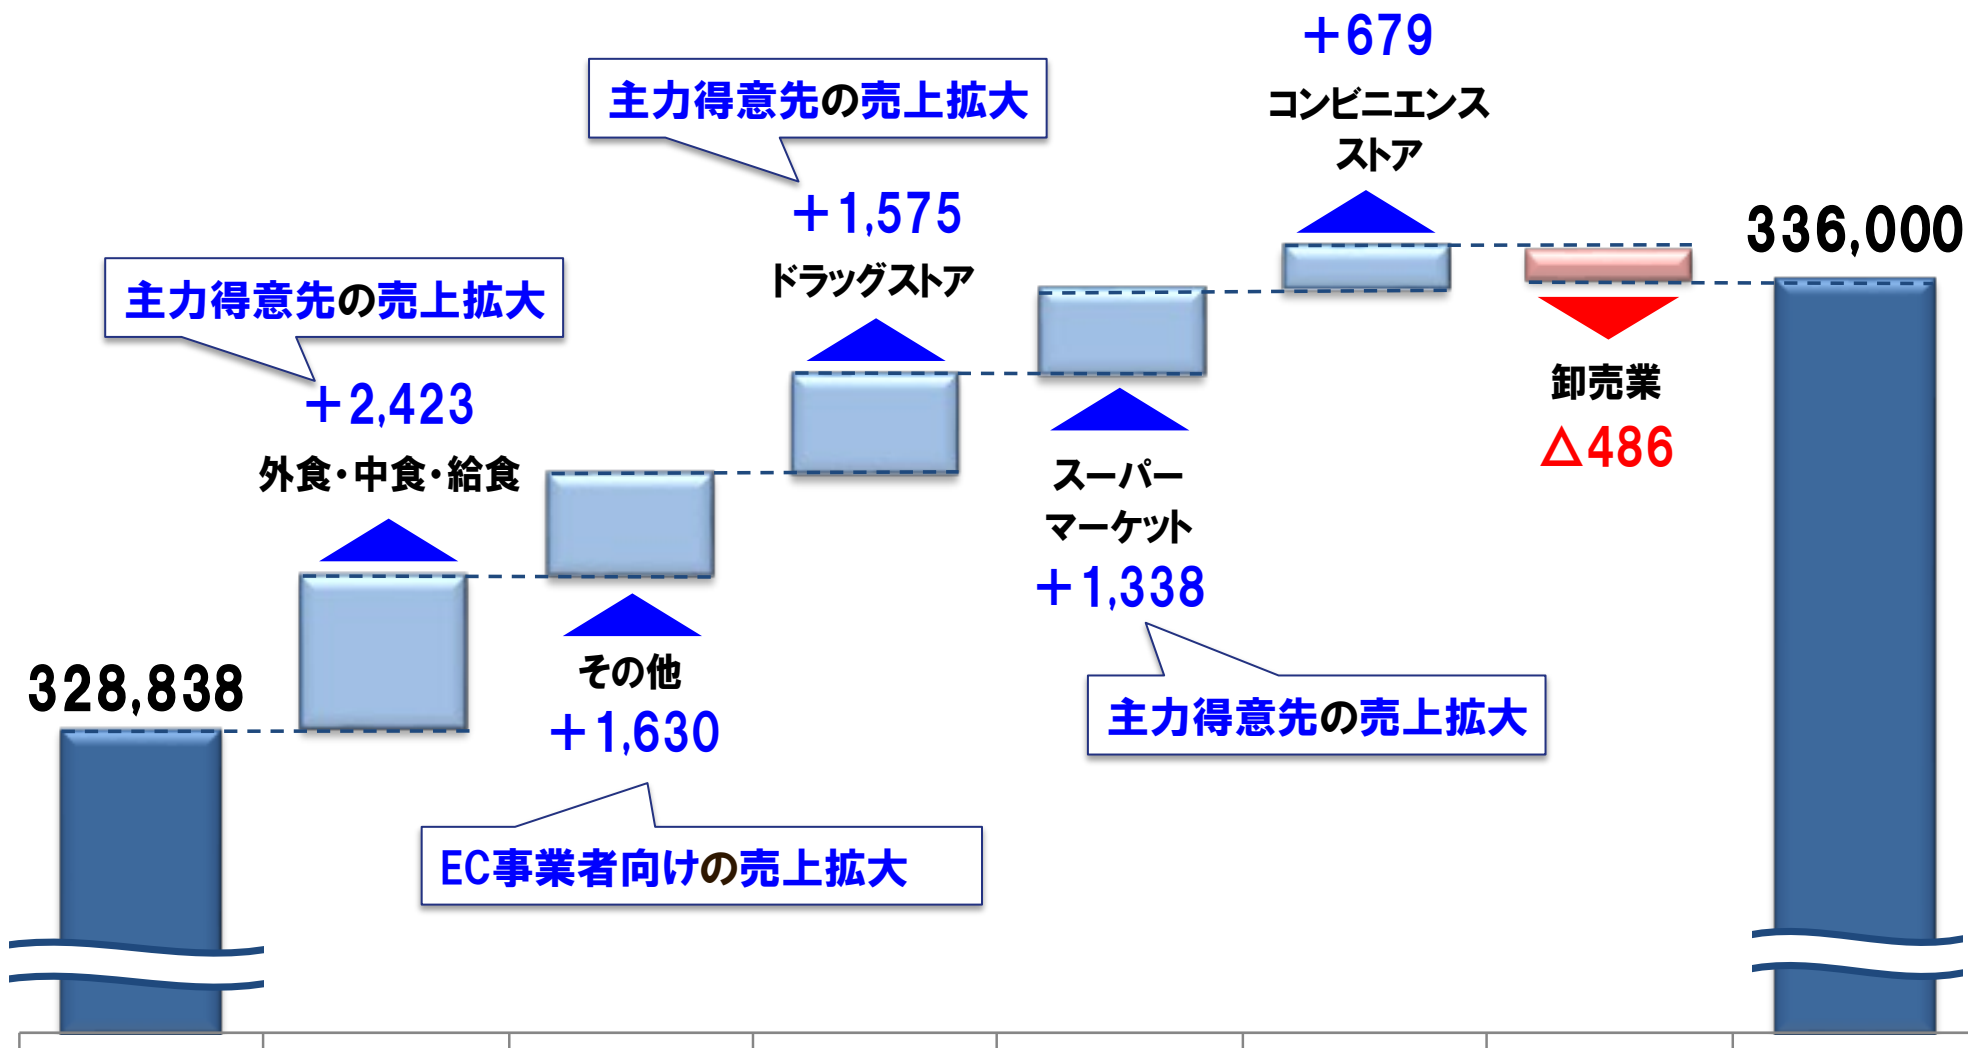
+679
コンビニエンスストア

主力得意先の売上拡大
+1,575
ドラッグストア

336,000

主力得意先の売上拡大
+2,423
外食・中食・給食

卸売業
△486

スーパーマーケット
+1,338

主力得意先の売上拡大

328,838

その他
+1,630

EC事業者向けの売上拡大